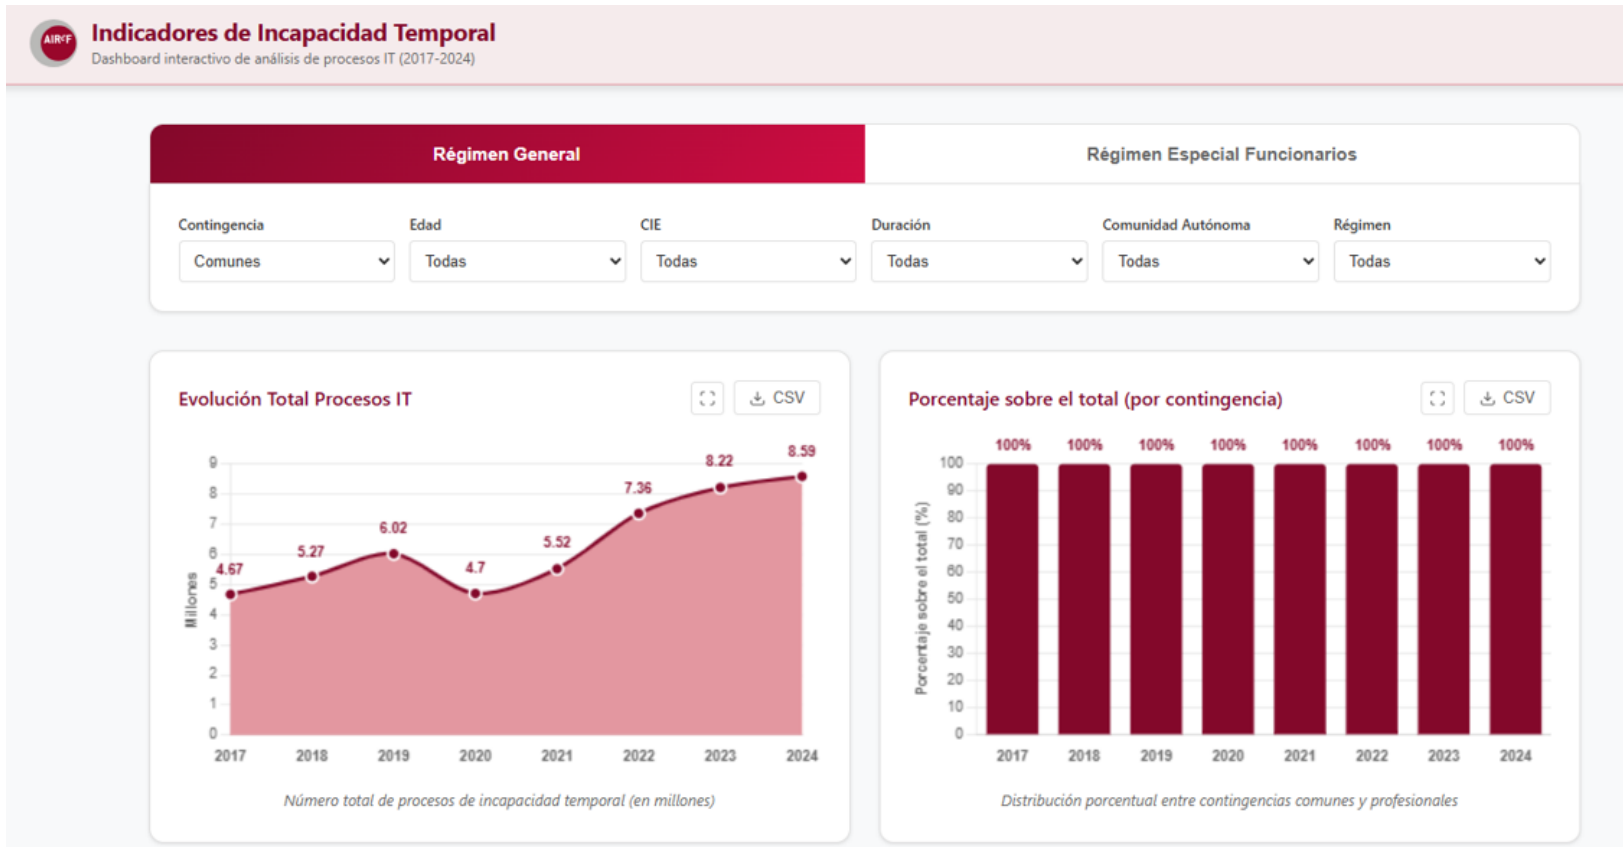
AIReF

Indicadores de Incapacidad Temporal

Dashboard interactivo de análisis de procesos IT (2017-2024)

Régimen General

Régimen Especial Funcionarios

Contingencia
Comunes

Edad
Todas

CIE
Todas

Duración
Todas

Comunidad Autónoma
Todas

Régimen
Todas

Evolución Total Procesos IT

CSV

Millones

9
8
7
6
5
4
3
2
1
0

4.67
5.27
6.02
4.7
5.52
7.36
8.22
8.59

2017 2018 2019 2020 2021 2022 2023 2024

Número total de procesos de incapacidad temporal (en millones)

Porcentaje sobre el total (por contingencia)

CSV

Porcentaje sobre el total (%)

100
90
80
70
60
50
40
30
20
10
0

100% 100% 100% 100% 100% 100% 100% 100%

2017 2018 2019 2020 2021 2022 2023 2024

Distribución porcentual entre contingencias comunes y profesionales